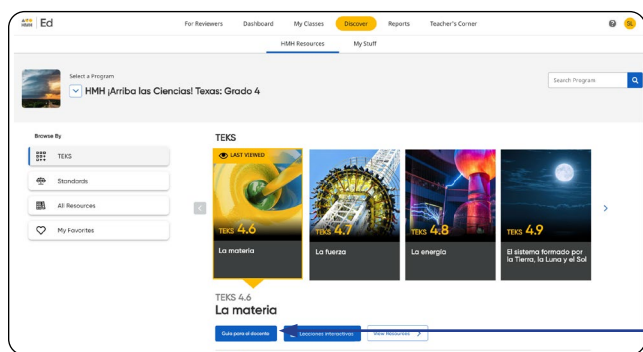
Ed

For Reviewers Dashboard My Classes Discover Reports Teacher's Corner

HMH Resources My Stuff

Select a Program
HMH ¡Arriba las Ciencias! Texas: Grado 4

Search Program

Browse By
TEKS
Standards
All Resources
My Favorites

TEKS

LAST VIEWED
TEKS 4.6
La materia

TEKS 4.7
La fuerza

TEKS 4.8
La energía

TEKS 4.9
El sistema formado por la Tierra, la Luna y el Sol

TEKS 4.6
La materia

Guía para el docente
Lecciones interactivas
View Resources